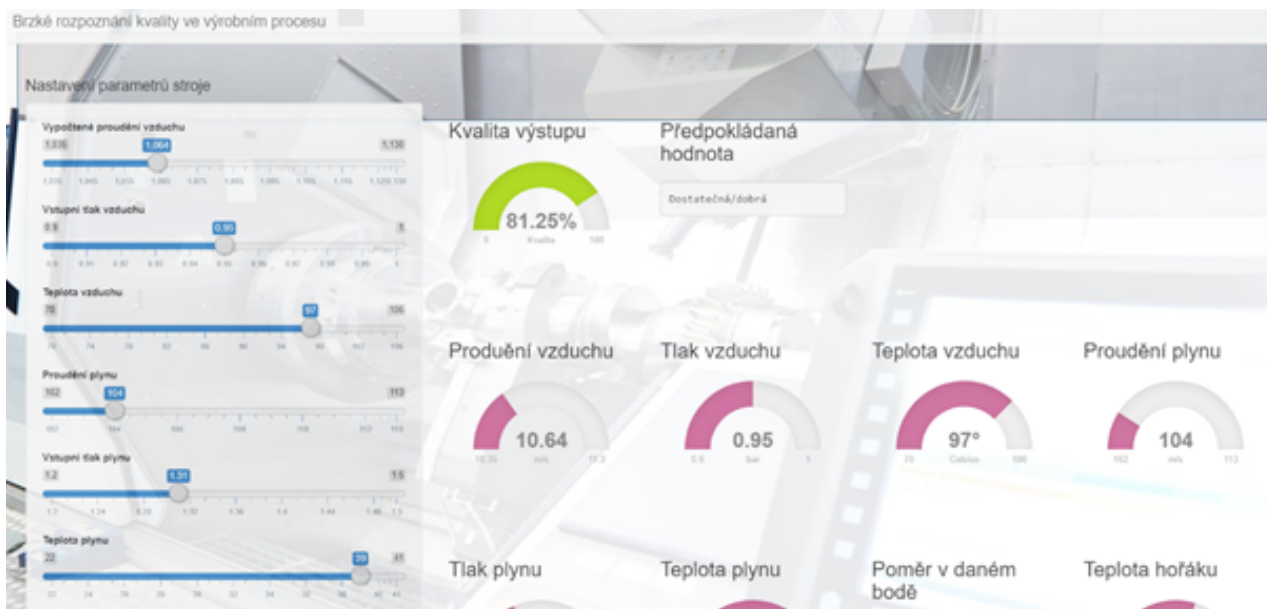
Brzké rozpoznání kvality ve výrobním procesu

Nastavení parametrů stroje

Vypočtené proudění vzduchu
1.035 1.064 1.130

Vstupní tlak vzduchu
0.9 0.95 1

Teplota vzduchu
70 97 106

Proudění plynu
102 104 113

Vstupní tlak plynu
1.2 1.31 1.5

Teplota plynu
22 39 41

Kvalita výstupu
81.25%
0 Kvalita 100

Předpokládaná hodnota
Dostatečná/dobrá

Produění vzduchu
10.64
10.35 m/s 11.3

Tlak vzduchu
0.95
0.9 bar 1

Teplota vzduchu
97°
70 Celsius 106

Proudění plynu
104
102 m/s 113

Tlak plynu

Teplota plynu

Poměr v daném bodě

Teplota hořáku